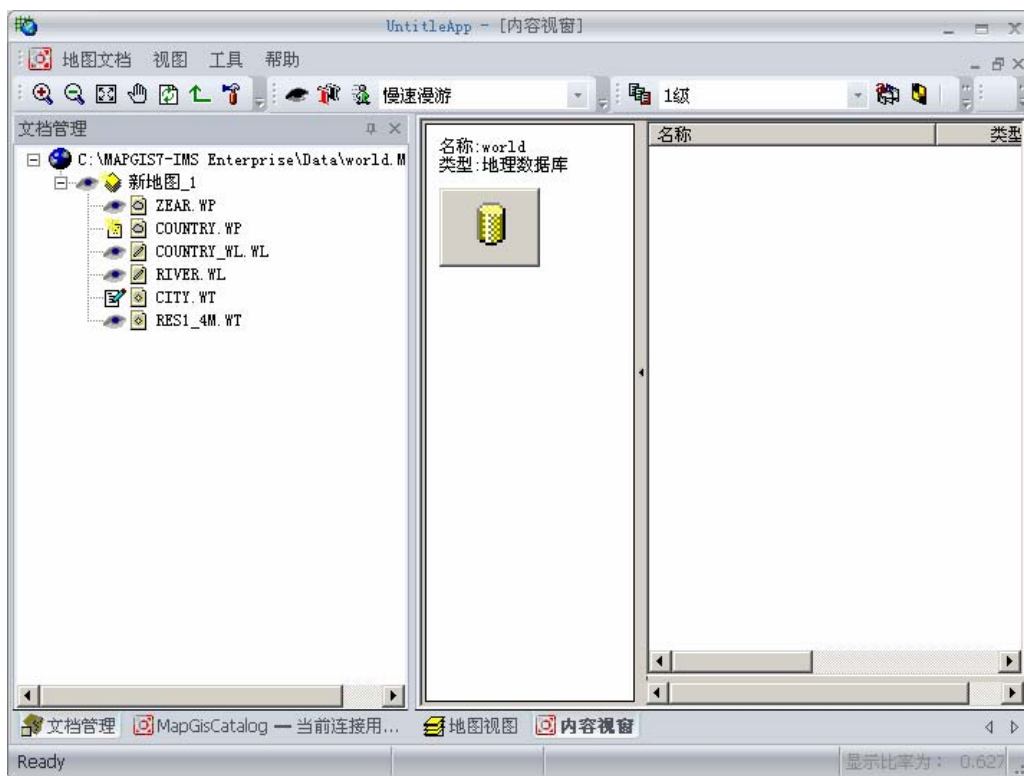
UntitleApp - [内容视窗]

地图文档 视图 工具 帮助

慢速漫游

1级

文档管理

C:\MAPGIS7-IMS Enterprise\Data\world.M
新地图_1
ZEAR.WP
COUNTRY.WP
COUNTRY_WL.WL
RIVER.WL
CITY.WT
RES1_4M.WT

名称:world
类型:地理数据库

| 名称 | 类型 |
|---|---|

文档管理 MapGisCatalog — 当前连接用... 地图视图 内容视窗

Ready

显示比率为: 0.627